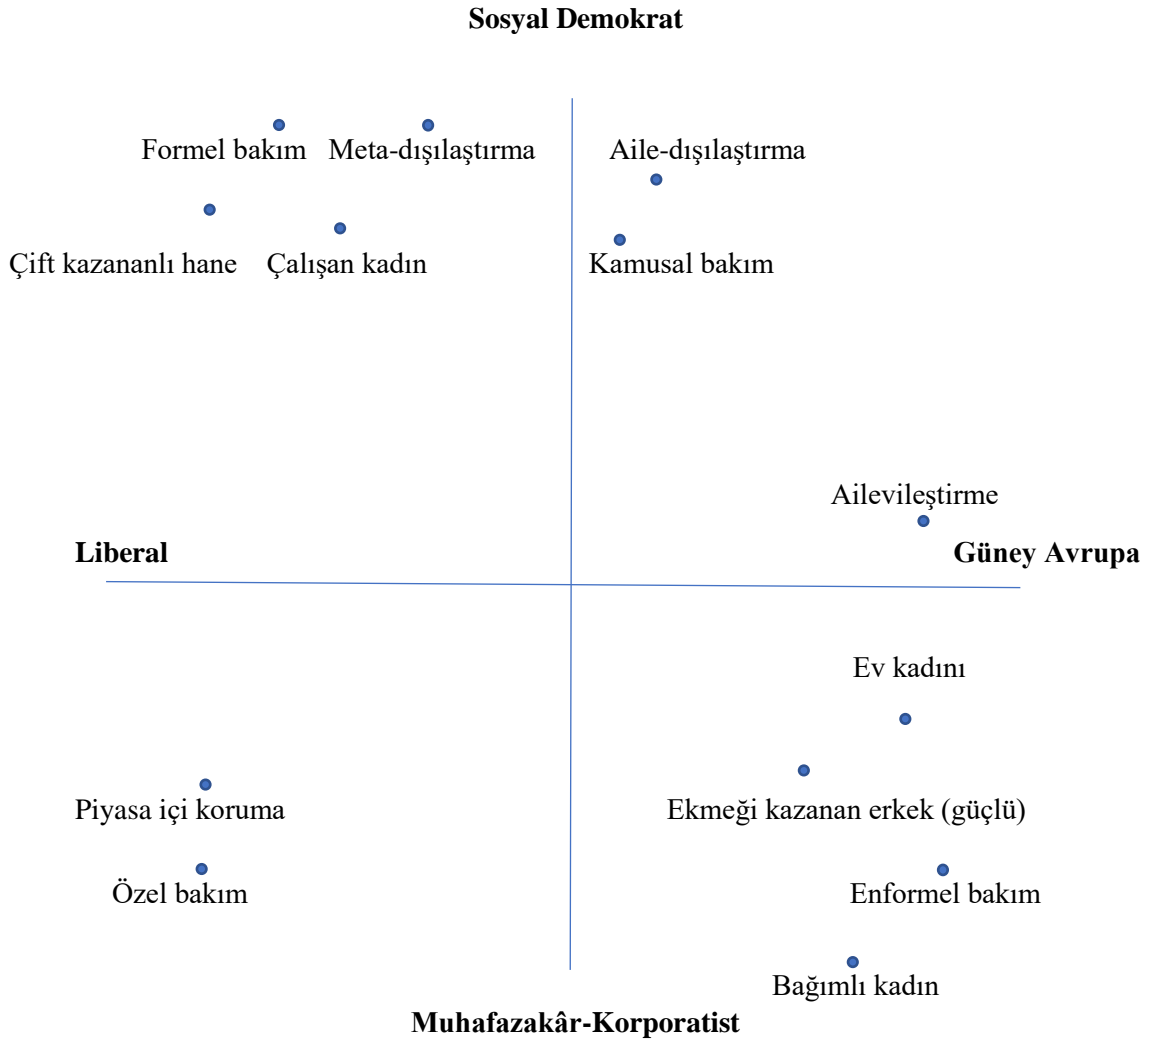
Sosyal Demokrat

Formel bakım
Meta-dışılaştırma
Aile-dışılaştırma
Çift kazananlı hane
Çalışan kadın
Kamusal bakım

Ailevileştirme
Liberal
Güney Avrupa

Ev kadını
Piyasa içi koruma
Ekmeği kazanan erkek (güçlü)
Özel bakım
Enformel bakım
Bağımlı kadın

Muhafazakâr-Korporatist